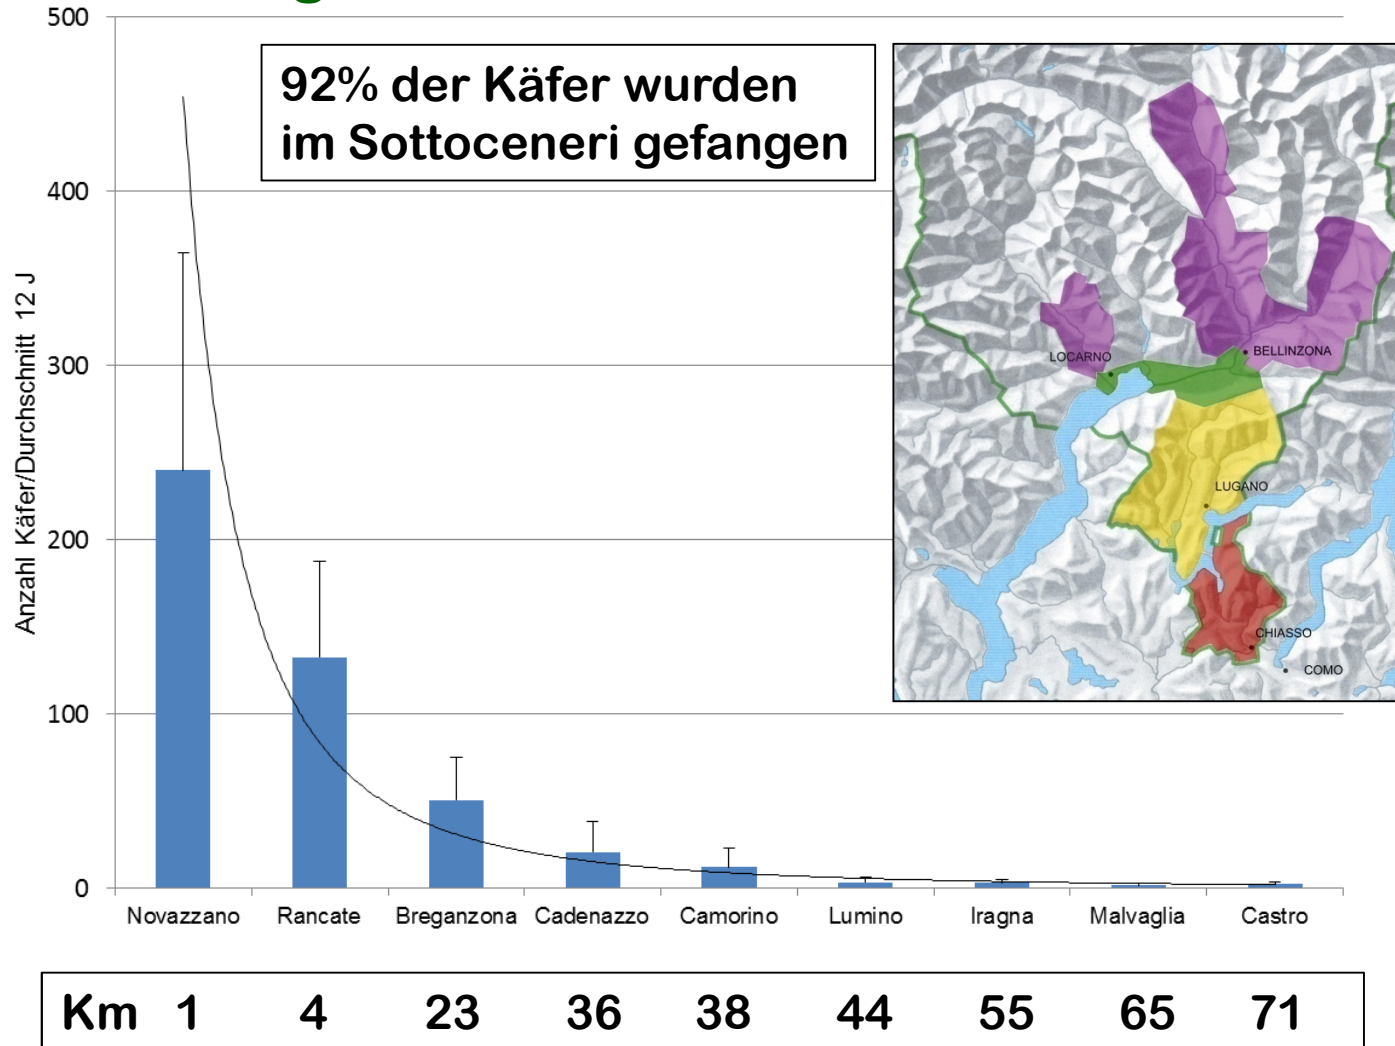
500
400
300
200
100
0

Anzahl Käfer/Durchschnitt 12 J

92% der Käfer wurden im Sottoceneri gefangen

LOCARNO
BELLINZONA
LUGANO
CHIASSO
COMO

Novazzano Rancate Breganzona Cadenazzo Camorino Lumino Iragna Malvaglia Castro

Km 1 4 23 36 38 44 55 65 71